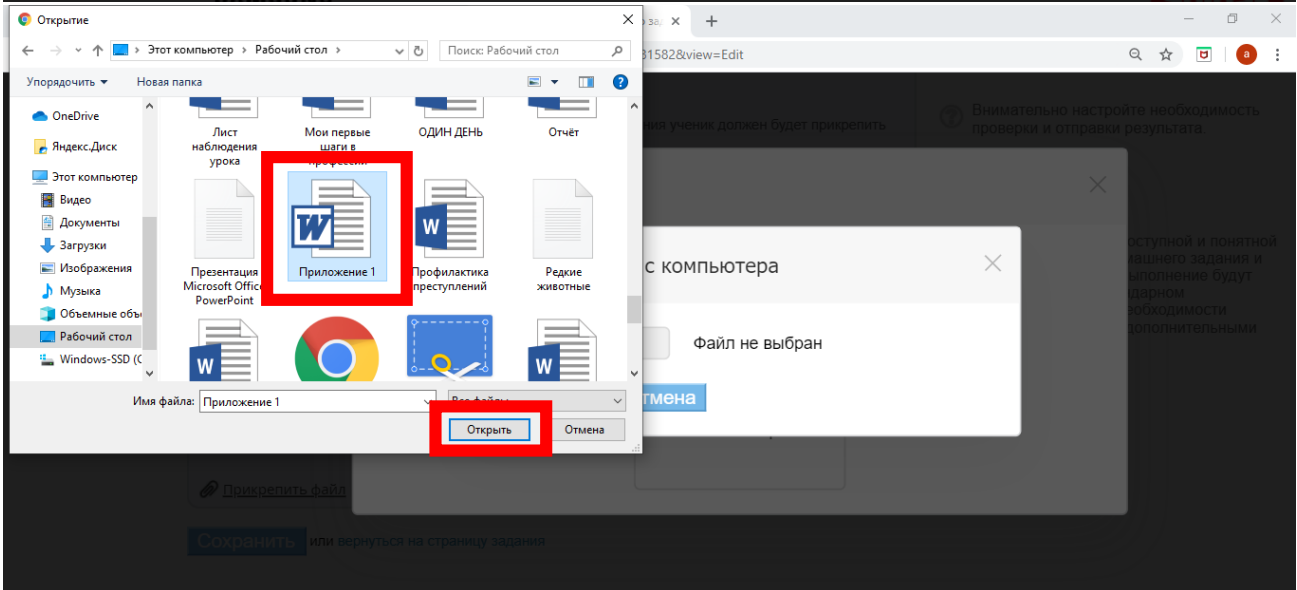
Открытие

Этот компьютер › Рабочий стол ›

Поиск: Рабочий стол

Упорядочить ▾ Новая папка

OneDrive
Яндекс.Диск
Этот компьютер
Видео
Документы
Загрузки
Изображения
Музыка
Объемные объ
Рабочий стол
Windows-SSD (C

Лист наблюдения урока

Мои первые шаги в профессии

ОДИН ДЕНЬ

Отчёт

Презентация Microsoft Office PowerPoint

Приложение 1

Профилактика преступлений

Редкие животные

Имя файла: Приложение 1

Все файлы

Открыть

Отмена

31582&view=Edit

Внимательно настройте необходимость проверки и отправки результата

ния ученик должен будет прикрепить

с компьютера

Файл не выбран

тмена

оступной и понятной машнего задания и ыполнение будут дарном еобходимости дополнительными

Прикрепить файл

Сохранить или вернуться на страницу задания